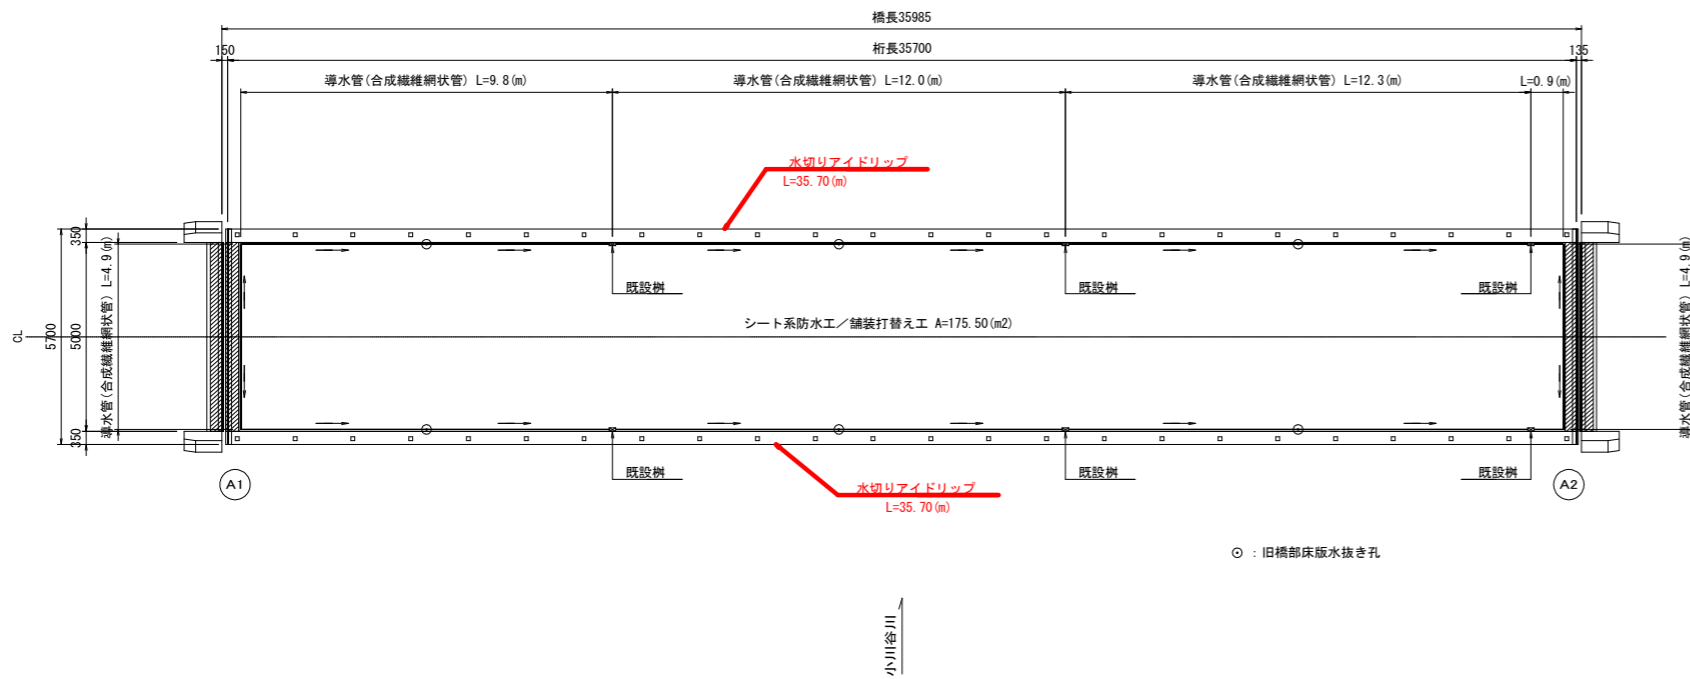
橋長35985

桁長35700

150

135

導水管（合成繊維網状管）L=9.8(m)

導水管（合成繊維網状管）L=12.0(m)

導水管（合成繊維網状管）L=12.3(m)

L=0.9(m)

水切りアイドリップ
L=35.70(m)

350

5700

5000

350

CL

導水管（合成繊維網状管）L=4.9(m)

既設桝

既設桝

既設桝

シート系防水工／舗装打替え工 A=175.50(m2)

導水管（合成繊維網状管）L=4.9(m)

既設桝

既設桝

既設桝

A1

A2

水切りアイドリップ
L=35.70(m)

⊙ ：旧橋部床版水抜き孔

小川谷川